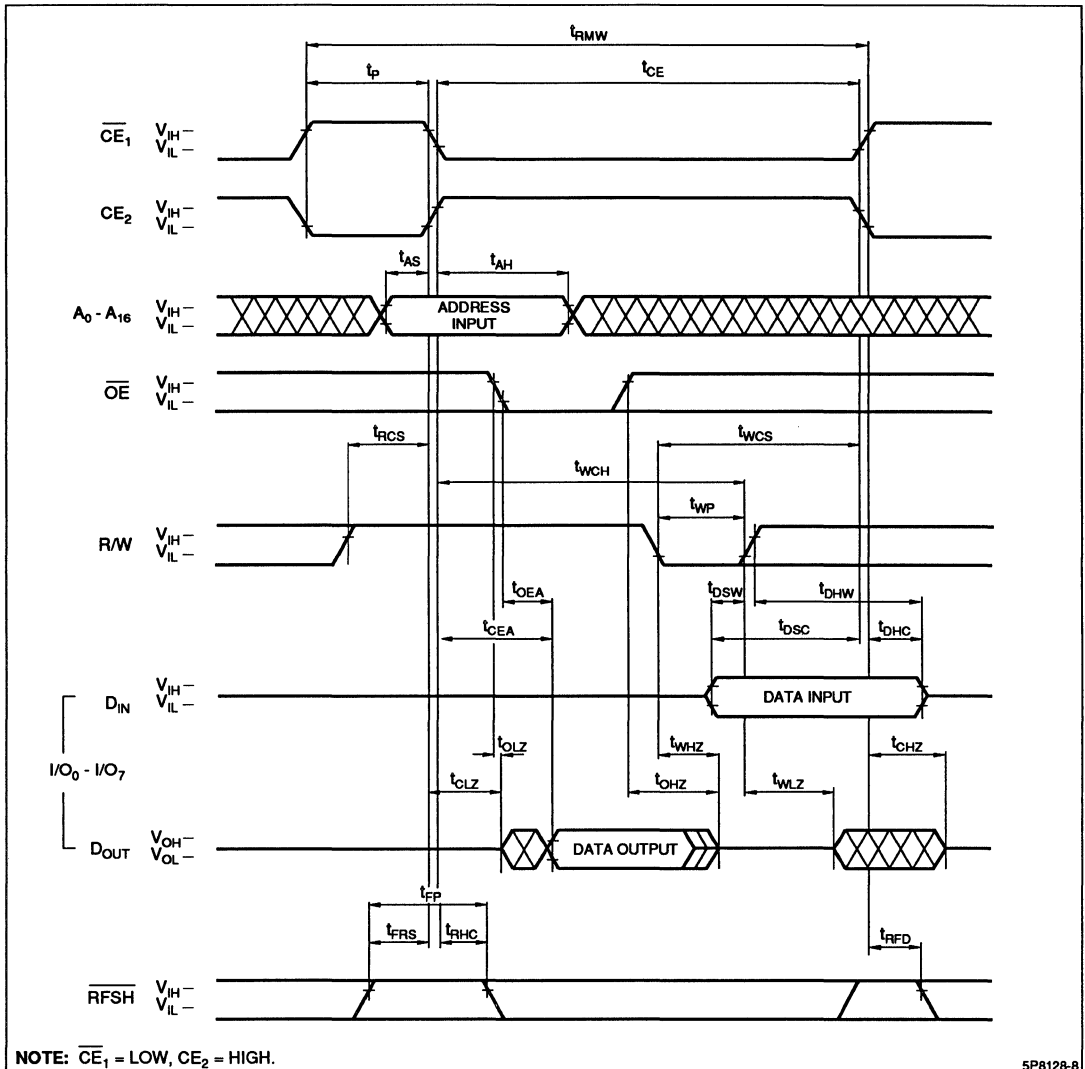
$t_{RMW}$

$t_P$

$t_{CE}$

$\overline{CE_1}$ $V_{IH}$ – $V_{IL}$ –

$CE_2$ $V_{IH}$ – $V_{IL}$ –

$t_{AS}$

$t_{AH}$

$A_0$ - $A_{16}$ $V_{IH}$ – $V_{IL}$ –

ADDRESS INPUT

$\overline{OE}$ $V_{IH}$ – $V_{IL}$ –

$t_{RCS}$

$t_{WCS}$

$t_{WCH}$

$t_{WP}$

R/W $V_{IH}$ – $V_{IL}$ –

$t_{OEA}$

$t_{DSW}$

$t_{DHW}$

$t_{CEA}$

$t_{DSC}$

$t_{DHC}$

$D_{IN}$ $V_{IH}$ – $V_{IL}$ –

DATA INPUT

$t_{OLZ}$

$t_{WHZ}$

$t_{CHZ}$

$I/O_0$ - $I/O_7$

$t_{CLZ}$

$t_{OHZ}$

$t_{WLZ}$

$D_{OUT}$ $V_{OH}$ – $V_{OL}$ –

DATA OUTPUT

$t_{FP}$

$t_{FRS}$

$t_{RHC}$

$t_{RFD}$

$\overline{RFSH}$ $V_{IH}$ – $V_{IL}$ –

NOTE: $\overline{CE_1}$ = LOW, $CE_2$ = HIGH.

5P8128-8